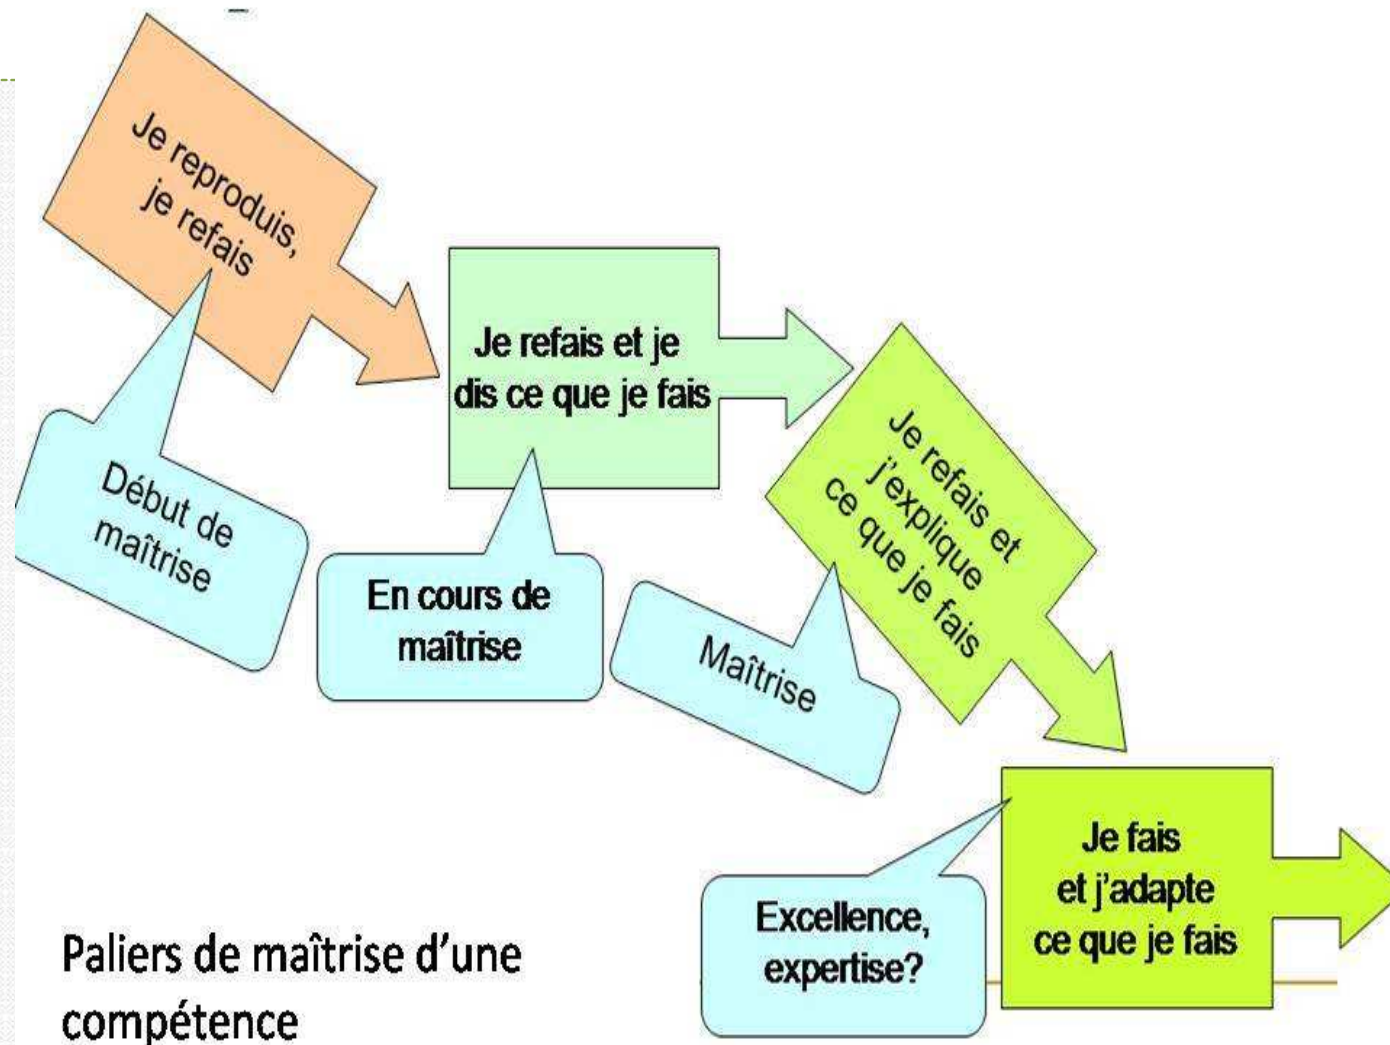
Je reproduis, je refais

Début de maîtrise

Je refais et je dis ce que je fais

En cours de maîtrise

Je refais et j'explique ce que je fais

Maîtrise

Je fais et j'adapte ce que je fais

Excellence, expertise?

Paliers de maîtrise d'une compétence